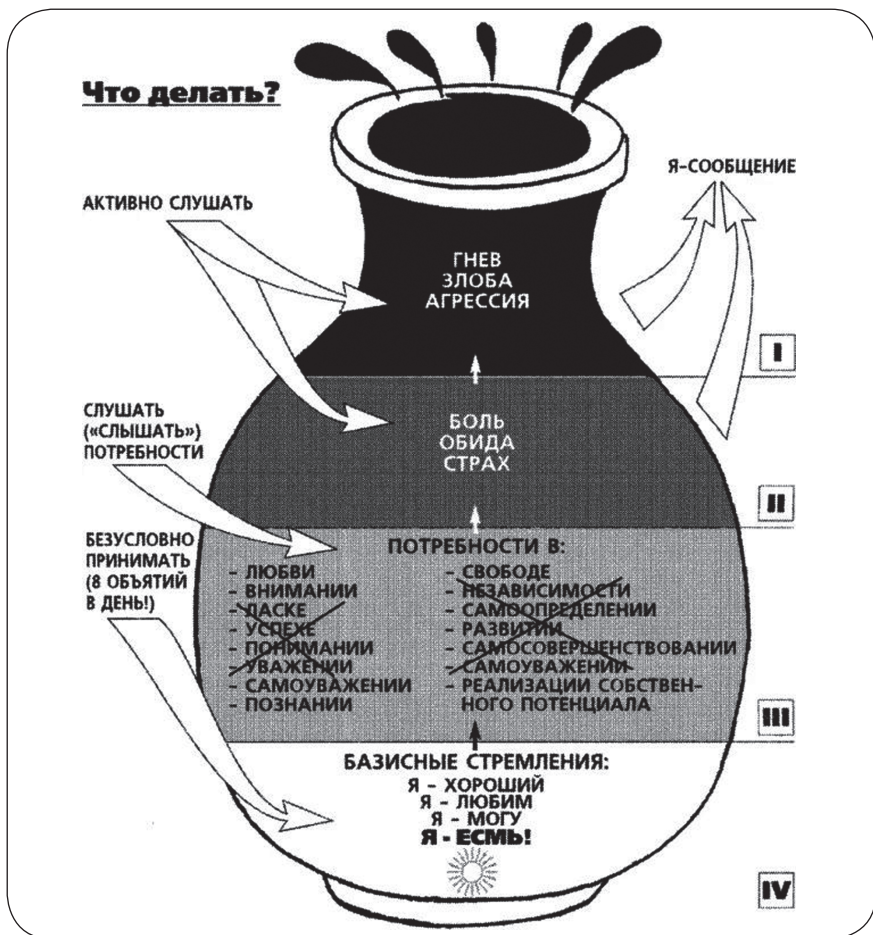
Что делать?

Я-СООБЩЕНИЕ

АКТИВНО СЛУШАТЬ

ГНЕВ
ЗЛОБА
АГРЕССИЯ

I

СЛУШАТЬ («СЛЫШАТЬ») ПОТРЕБНОСТИ

БОЛЬ
ОБИДА
СТРАХ

II

БЕЗУСЛОВНО ПРИНИМАТЬ (8 ОБЪЯТИЙ В ДЕНЬ!)

ПОТРЕБНОСТИ В:

- ЛЮБВИ
- ВНИМАНИИ
- ЛАСКЕ
- УСПЕХЕ
- ПОНИМАНИИ
- УВАЖЕНИИ
- САМОУВАЖЕНИИ
- ПОЗНАНИИ

- СВОБОДЕ
- НЕЗАВИСИМОСТИ
- САМООПРЕДЕЛЕНИИ
- РАЗВИТИИ
- САМОСОВЕРШЕНСТВОВАНИИ
- САМОУВАЖЕНИИ
- РЕАЛИЗАЦИИ СОБСТВЕННОГО ПОТЕНЦИАЛА

III

БАЗИСНЫЕ СТРЕМЛЕНИЯ:
Я - ХОРОШИЙ
Я - ЛЮБИМ
Я - МОГУ
Я - ЕСМЬ!

IV